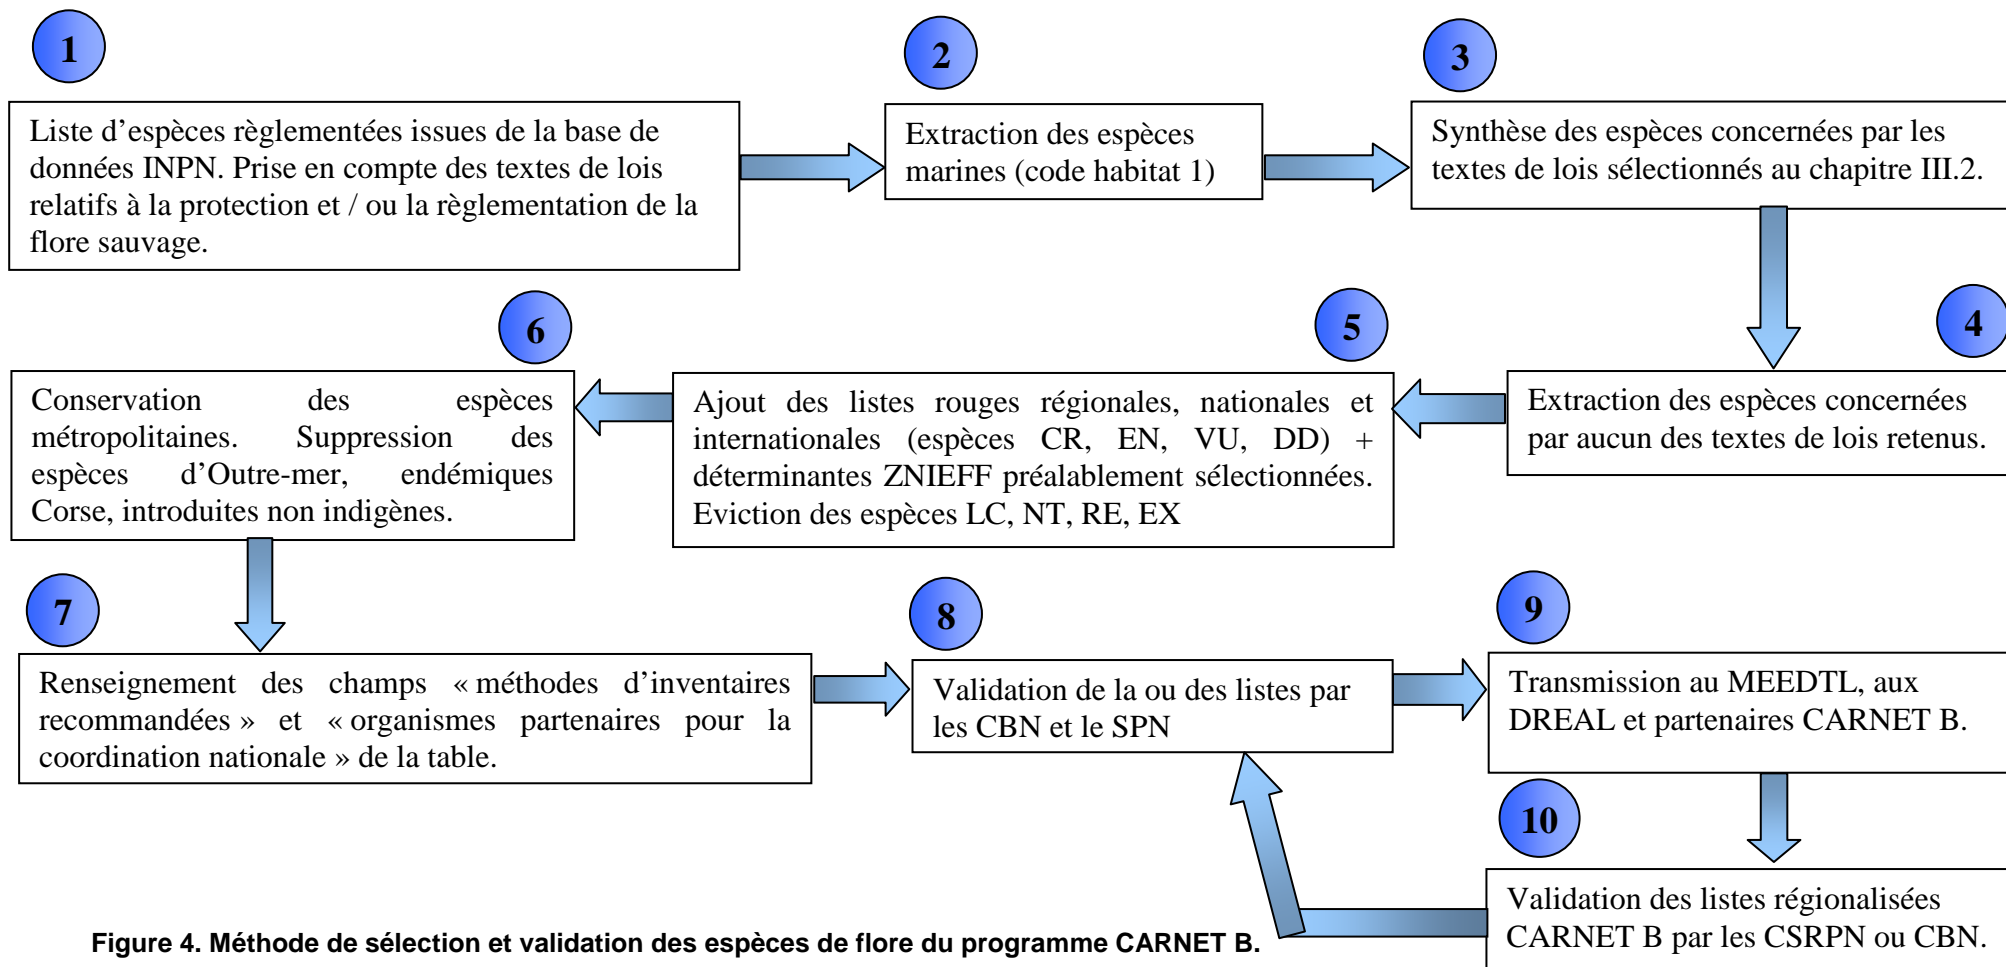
1

Liste d'espèces règlementées issues de la base de données INPN. Prise en compte des textes de lois relatifs à la protection et / ou la règlementation de la flore sauvage.

2

Extraction des espèces marines (code habitat 1)

3

Synthèse des espèces concernées par les textes de lois sélectionnés au chapitre III.2.

4

Extraction des espèces concernées par aucun des textes de lois retenus.

5

Ajout des listes rouges régionales, nationales et internationales (espèces CR, EN, VU, DD) + déterminantes ZNIEFF préalablement sélectionnées. Eviction des espèces LC, NT, RE, EX

6

Conservation des espèces métropolitaines. Suppression des espèces d'Outre-mer, endémiques Corse, introduites non indigènes.

7

Renseignement des champs « méthodes d'inventaires recommandées » et « organismes partenaires pour la coordination nationale » de la table.

8

Validation de la ou des listes par les CBN et le SPN

9

Transmission au MEEDTL, aux DREAL et partenaires CARNET B.

10

Validation des listes régionalisées CARNET B par les CSRPN ou CBN.

Figure 4. Méthode de sélection et validation des espèces de flore du programme CARNET B.